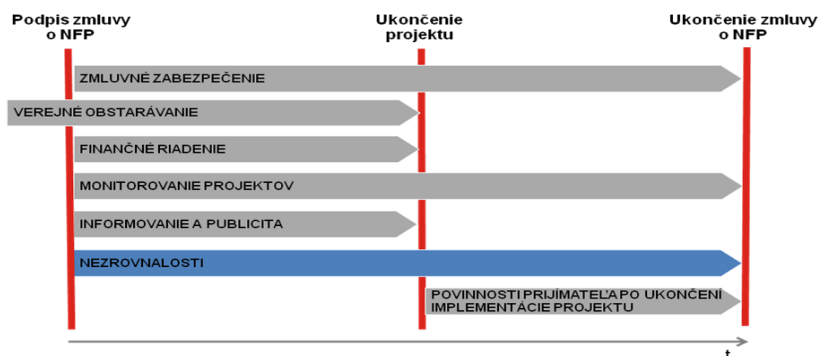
Podpis zmluvy o NFP

Ukončenie projektu

Ukončenie zmluvy o NFP

ZMLUVNÉ ZABEZPEČENIE

VEREJNÉ OBSTARÁVANIE

FINANČNÉ RIADENIE

MONITOROVANIE PROJEKTOV

INFORMOVANIE A PUBLICITA

NEZROVNALOSTI

POVINNOSTI PRIJÍMATEĽA PO UKONČENÍ IMPLEMENTÁCIE PROJEKTU

t